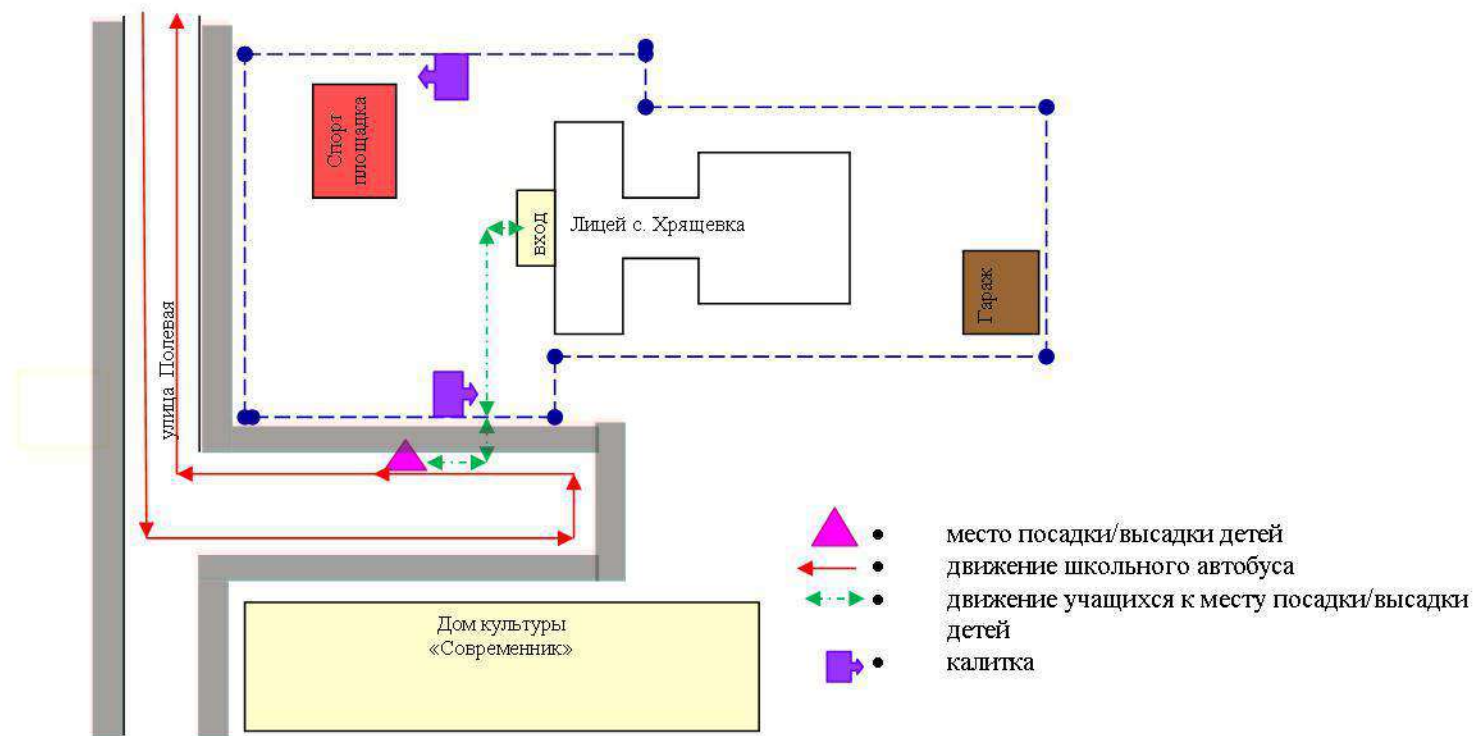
Спорт площадка

вход

Лицей с. Хрящевка

Гараж

улица Полевая

Дом культуры «Современник»

место посадки/высадки детей
движение школьного автобуса
движение учащихся к месту посадки/высадки детей
калитка